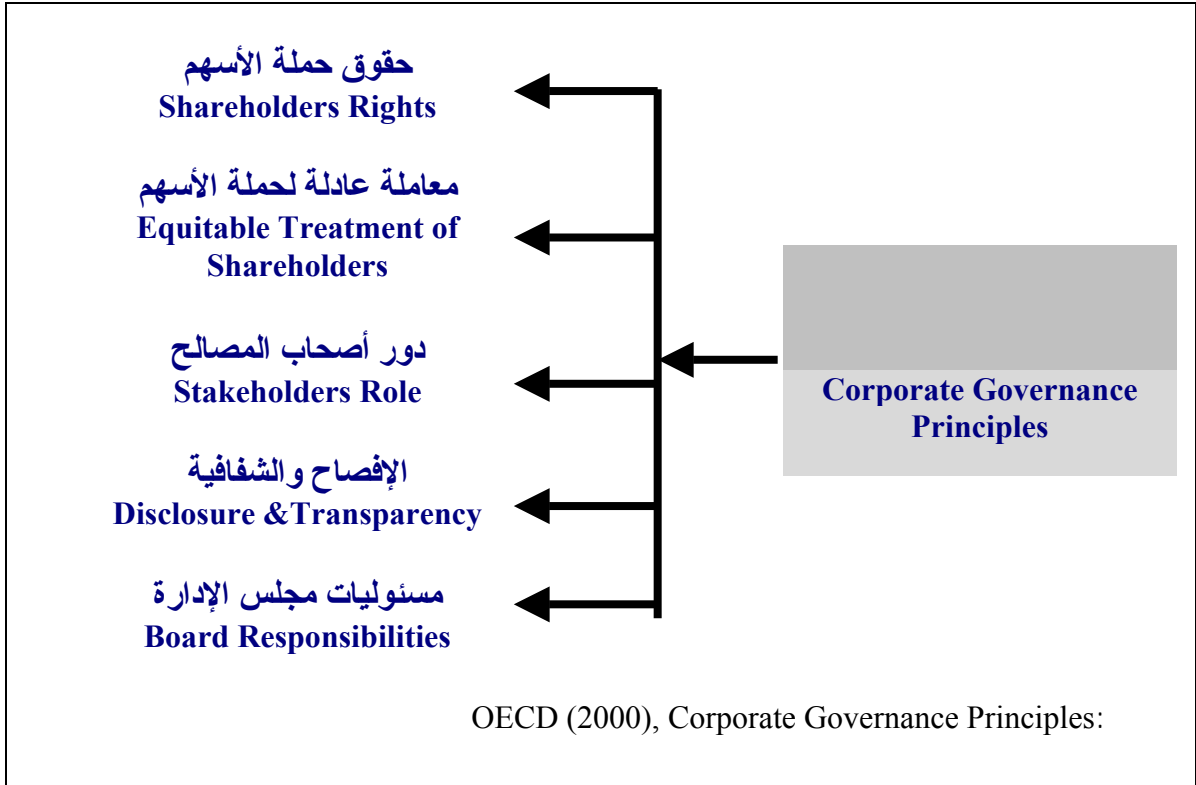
حقوق حملة الأسهم
Shareholders Rights

معاملة عادلة لحملة الأسهم
Equitable Treatment of Shareholders

دور أصحاب المصالح
Stakeholders Role

الإفصاح والشفافية
Disclosure &Transparency

مسئوليات مجلس الإدارة
Board Responsibilities

Corporate Governance Principles

OECD (2000), Corporate Governance Principles: